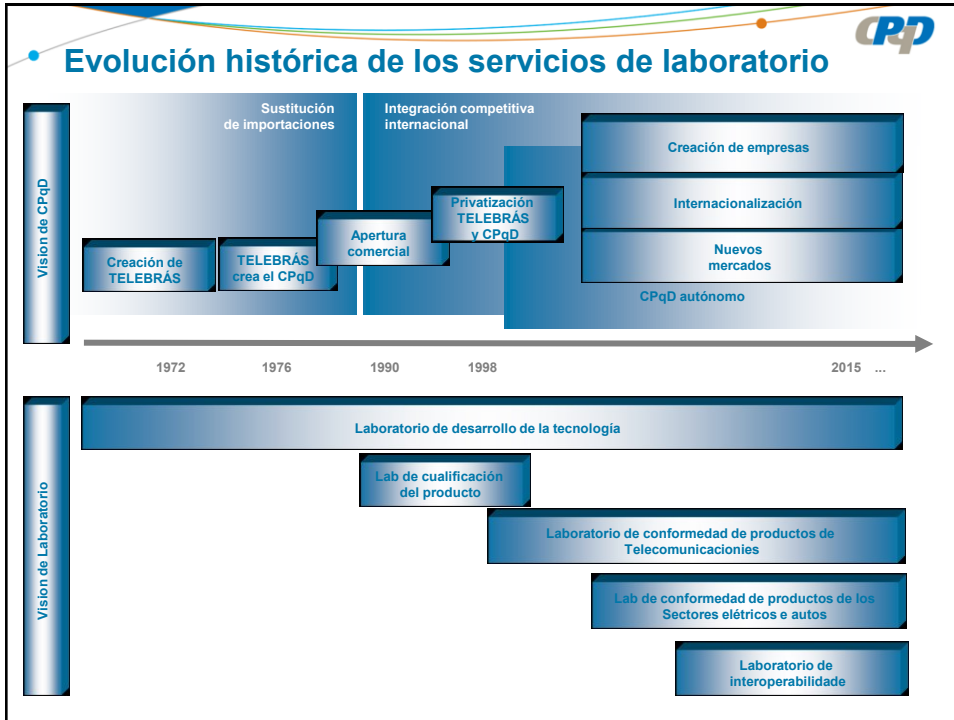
CPqD

Evolución histórica de los servicios de laboratorio

Vision de CPqD

Sustitución de importaciones

Integración competitiva internacional

Creación de empresas

Internacionalización

Nuevos mercados

CPqD autónomo

Privatización TELEBRÁS y CPqD

Apertura comercial

TELEBRÁS crea el CPqD

Creación de TELEBRÁS

1972

1976

1990

1998

2015 ...

Vision de Laboratorio

Laboratorio de desarrollo de la tecnología

Lab de cualificación del producto

Laboratorio de conformedad de productos de Telecomunicacionies

Lab de conformedad de productos de los Sectores elétricos e autos

Laboratorio de interoperabilidade